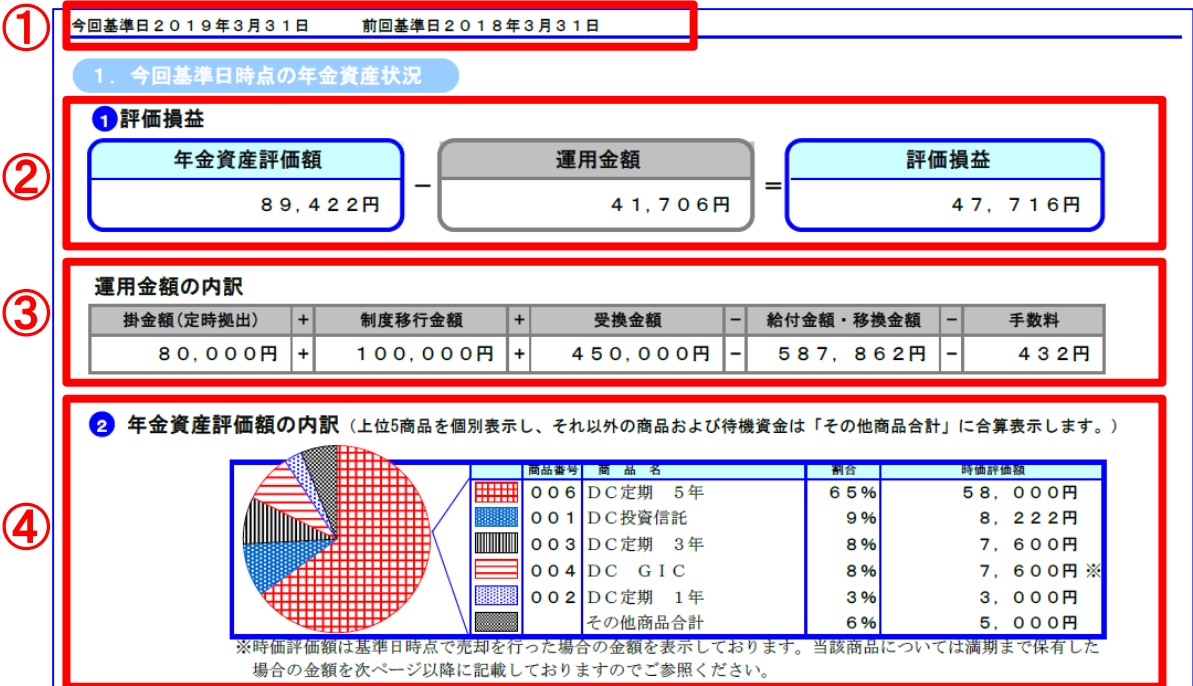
①
今回基準日２０１９年３月３１日　　前回基準日２０１８年３月３１日

１．今回基準日時点の年金資産状況

②
❶評価損益

| 年金資産評価額 | | 運用金額 | | 評価損益 |
|---|---|---|---|---|
| ８９，４２２円 | － | ４１，７０６円 | ＝ | ４７，７１６円 |

③
運用金額の内訳

| 掛金額（定時拠出） | ＋ | 制度移行金額 | ＋ | 受換金額 | － | 給付金額・移換金額 | － | 手数料 |
|---|---|---|---|---|---|---|---|---|
| ８０，０００円 | ＋ | １００，０００円 | ＋ | ４５０，０００円 | － | ５８７，８６２円 | － | ４３２円 |

④
❷ 年金資産評価額の内訳（上位5商品を個別表示し、それ以外の商品および待機資金は「その他商品合計」に合算表示します。）

| | 商品番号 | 商品名 | 割合 | 時価評価額 |
|---|---|---|---|---|
| | ００６ | ＤＣ定期　５年 | ６５％ | ５８，０００円 |
| | ００１ | ＤＣ投資信託 | ９％ | ８，２２２円 |
| | ００３ | ＤＣ定期　３年 | ８％ | ７，６００円 |
| | ００４ | ＤＣ　ＧＩＣ | ８％ | ７，６００円 ※ |
| | ００２ | ＤＣ定期　１年 | ３％ | ３，０００円 |
| | | その他商品合計 | ６％ | ５，０００円 |

※時価評価額は基準日時点で売却を行った場合の金額を表示しております。当該商品については満期まで保有した場合の金額を次ページ以降に記載しておりますのでご参照ください。